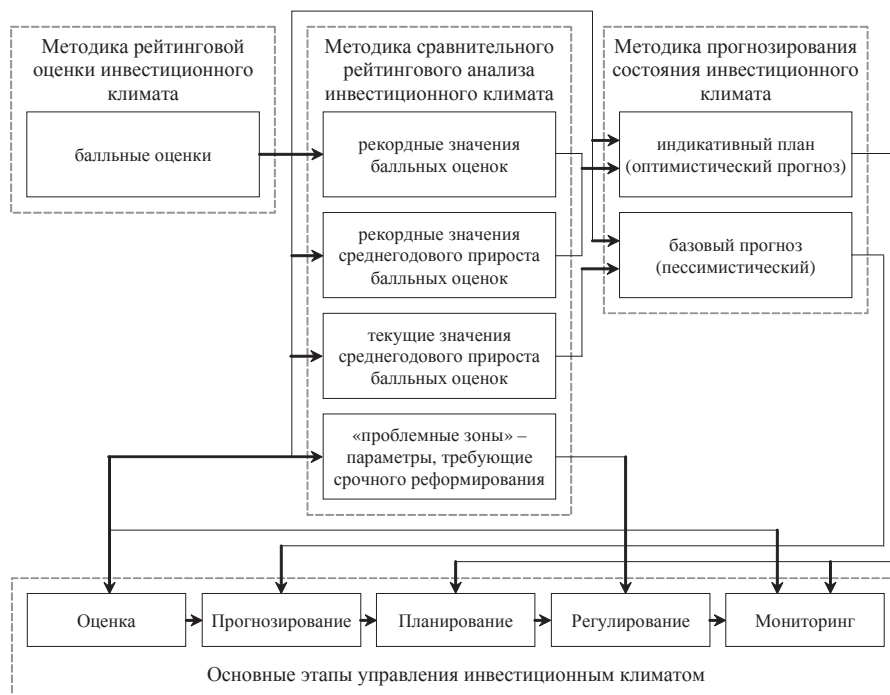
Методика рейтинговой оценки инвестиционного климата

баллыные оценки

Методика сравнительного рейтингового анализа инвестиционного климата

рекордные значения балльных оценок

рекордные значения среднегодового прироста балльных оценок

текущие значения среднегодового прироста балльных оценок

«проблемные зоны» – параметры, требующие срочного реформирования

Методика прогнозирования состояния инвестиционного климата

индикативный план (оптимистический прогноз)

базовый прогноз (пессимистический)

Оценка

Прогнозирование

Планирование

Регулирование

Мониторинг

Основные этапы управления инвестиционным климатом